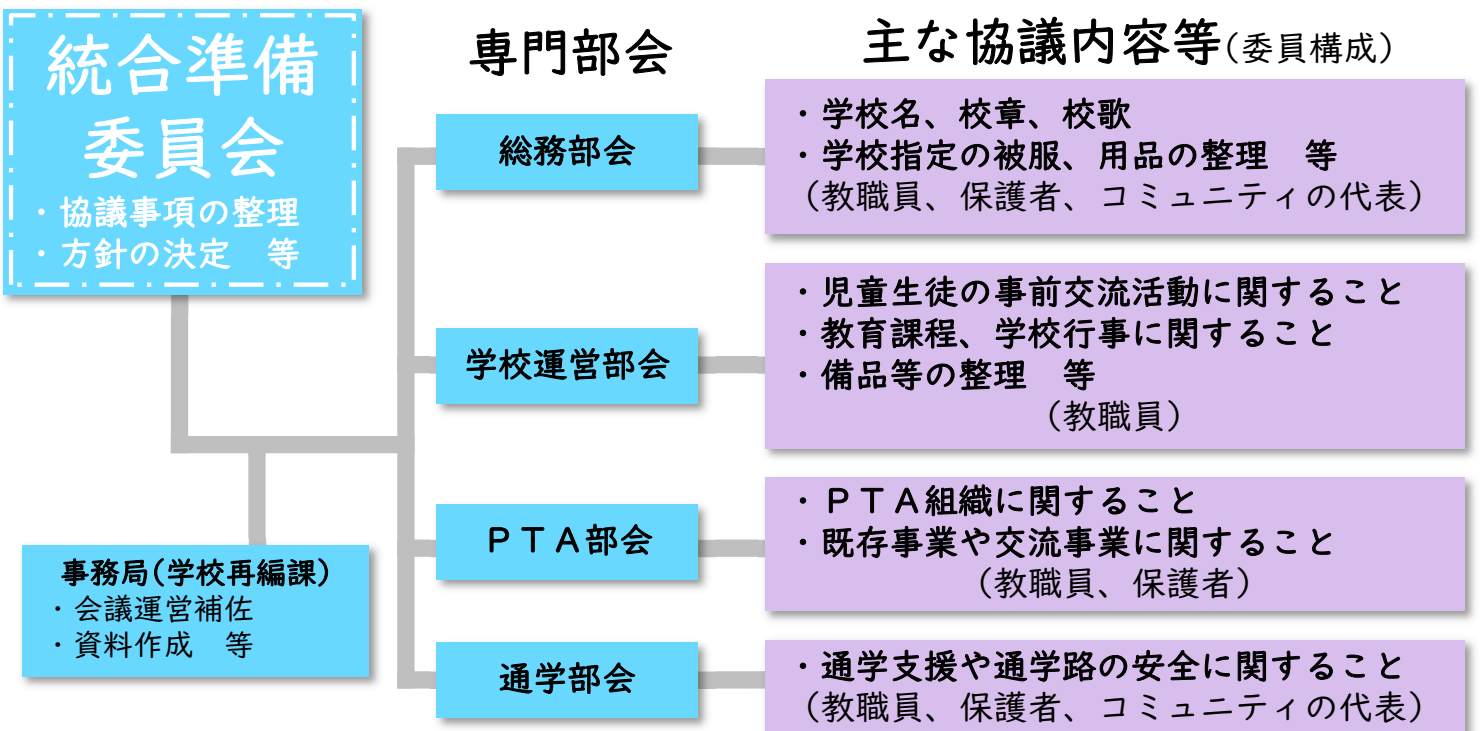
統合準備委員会
・協議事項の整理
・方針の決定　等

専門部会

主な協議内容等（委員構成）

総務部会

・学校名、校章、校歌
・学校指定の被服、用品の整理　等
（教職員、保護者、コミュニティの代表）

学校運営部会

・児童生徒の事前交流活動に関すること
・教育課程、学校行事に関すること
・備品等の整理　等
（教職員）

ＰＴＡ部会

・ＰＴＡ組織に関すること
・既存事業や交流事業に関すること
（教職員、保護者）

通学部会

・通学支援や通学路の安全に関すること
（教職員、保護者、コミュニティの代表）

事務局（学校再編課）
・会議運営補佐
・資料作成　等